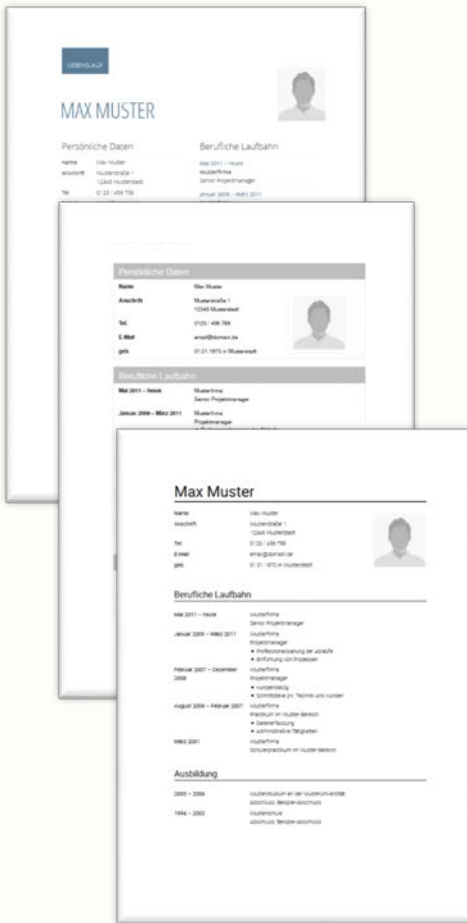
LEBENSLAUF

MAX MUSTER

Persönliche Daten

| Name | Max Muster |
|---|---|
| Anschrift | Musterstraße 1 12345 Musterstadt |
| Tel. | 0123 / 456 789 |

Berufliche Laufbahn

Mai 2011 – heute
Musterfirma
Senior Projektmanager

Januar 2006 – März 2011

Persönliche Daten

| Name | Max Muster |
|---|---|
| Anschrift | Musterstraße 1 12345 Musterstadt |
| Tel. | 0123 / 456 789 |
| E-Mail | email@domain.de |
| geb. | 01.01.1970 in Musterstadt |

Berufliche Laufbahn

| Mai 2011 – heute | Musterfirma Senior Projektmanager |
|---|---|
| Januar 2006 – März 2011 | Musterfirma Projektmanager |

Max Muster

| Name | Max Muster |
|---|---|
| Anschrift | Musterstraße 1 12345 Musterstadt |
| Tel. | 0123 / 456 789 |
| E-Mail | email@domain.de |
| geb. | 01.01.1970 in Musterstadt |

Berufliche Laufbahn

| Mai 2011 – heute | Musterfirma Senior Projektmanager |
|---|---|
| Januar 2006 – März 2011 | Musterfirma Projektmanager • Professionalisierung der Abläufe • Einführung von Projekten |
| Februar 2007 – Dezember 2008 | Musterfirma Projektmanager • Kundendialog • Schnittstelle zu Technik und Kunden |
| August 2004 – Februar 2007 | Musterfirma Praktikum im Muster-Bereich • Datenerfassung • Administrative Tätigkeiten |
| März 2001 | Musterfirma Schülerpraktikum im Muster-Bereich |

Ausbildung

| 2003 – 2006 | Musterstudium an der Musteruniversität Abschluss: Beispiel-Abschluss |
|---|---|
| 1994 – 2003 | Musterschule Abschluss: Beispiel-Abschluss |